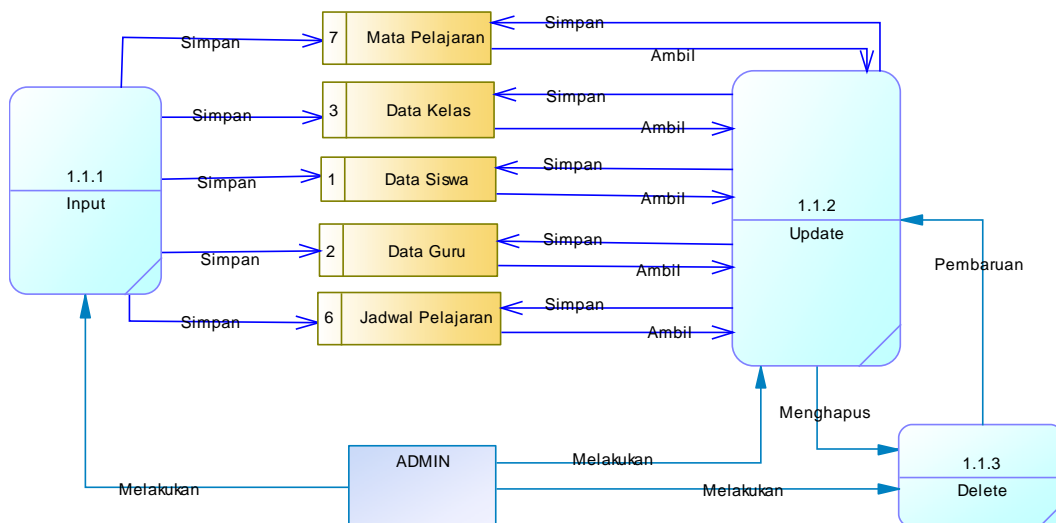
Simpan
7 Mata Pelajaran
Simpan
Ambil
Simpan
3 Data Kelas
Simpan
Ambil
1.1.1
Input
Simpan
1 Data Siswa
Simpan
Ambil
1.1.2
Update
Simpan
2 Data Guru
Simpan
Ambil
Pembaruan
Simpan
6 Jadwal Pelajaran
Simpan
Ambil
Menghapus
ADMIN
Melakukan
1.1.3
Melakukan
Melakukan
Delete